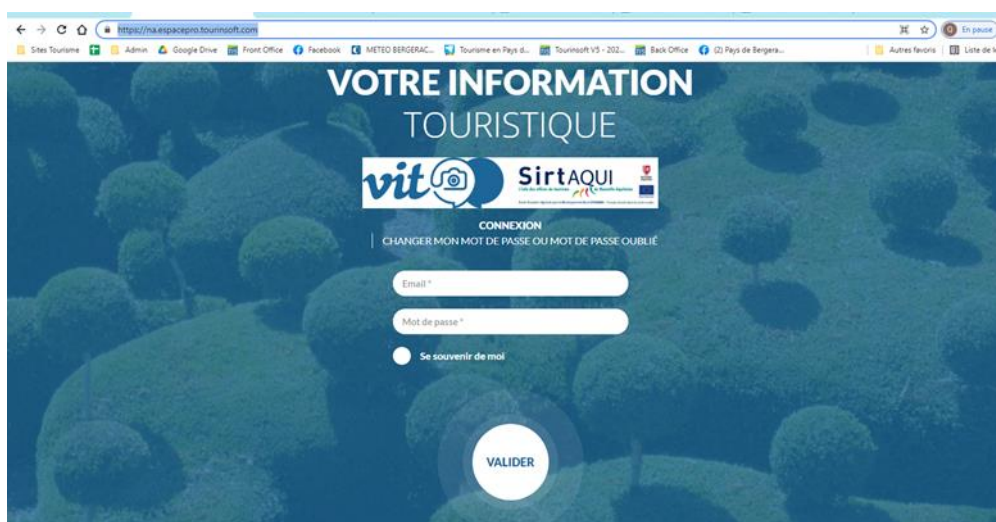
https://na.espacepro.tourinsoft.com

En pause

Sites Tourisme | Admin | Google Drive | Front Office | Facebook | METEO BERGERAC... | Tourisme en Pays d... | Tourinsoft V5 - 202... | Back Office | (2) Pays de Bergera... | Autres favoris | Liste de l

VOTRE INFORMATION
TOURISTIQUE

vit

SirtAQUI

CONNEXION
CHANGER MON MOT DE PASSE OU MOT DE PASSE OUBLIÉ

Email *

Mot de passe *

Se souvenir de moi

VALIDER